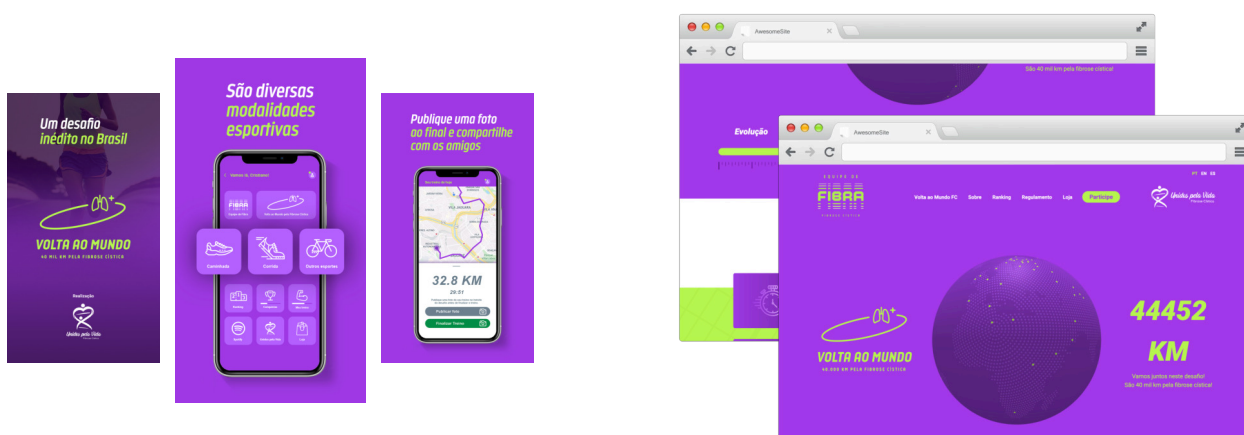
Um desafio inédito no Brasil

VOLTA AO MUNDO

40 MIL KM PELA FIBROSE CÍSTICA

Realização

Unidos pela Vida

São diversas modalidades esportivas

Vamos lá, Cristiano!

FIBRA

Caminhada

Corrida

Outros esportes

Ranking

Loja

Publique uma foto ao final e compartilhe com os amigos

32.8 KM

29:51

Publicar foto

Finalizar Treino

AwesomeSite

São 40 mil km pela fibrose cística!

Evolução

AwesomeSite

PT EN ES

EQUIPE DE FIBRA FIBROSE CÍSTICA

Volta ao Mundo FC

Sobre

Ranking

Regulamento

Loja

Participe

Unidos pela Vida

VOLTA AO MUNDO

40.000 KM PELA FIBROSE CÍSTICA

44452 KM

Vamos juntos nesse desafio!
São 40 mil km pela fibrose cística!